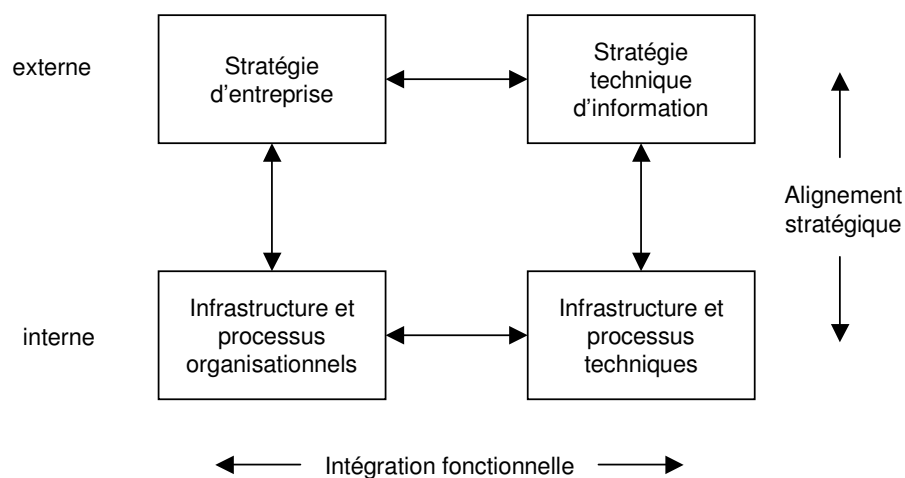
externe

Stratégie d'entreprise

Stratégie technique d'information

Alignement stratégique

interne

Infrastructure et processus organisationnels

Infrastructure et processus techniques

Intégration fonctionnelle